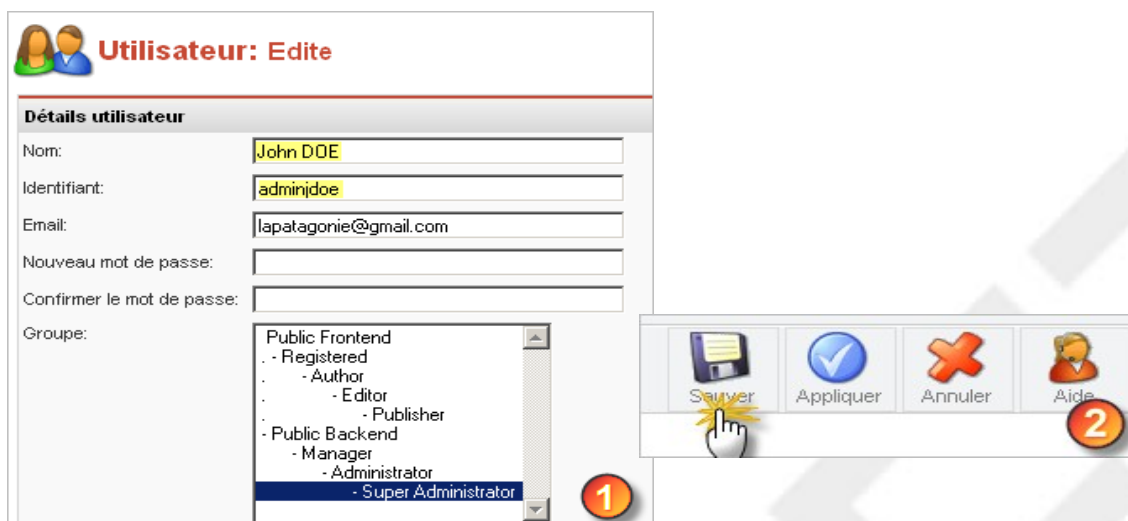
Utilisateur: Edite

Détails utilisateur

Nom: John DOE

Identifiant: adminjdoe

Email: lapatagonie@gmail.com

Nouveau mot de passe:

Confirmer le mot de passe:

Groupe:

Public Frontend
. - Registered
. - Author
. - Editor
. - Publisher
- Public Backend
- Manager
- Administrator
- Super Administrator

1

Sauver Appliquer Annuler Aide

2